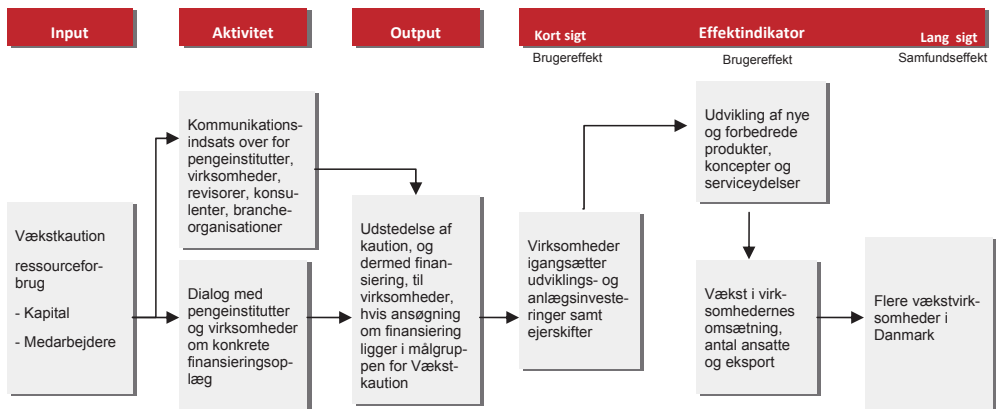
Input

Aktivitet

Output

Kort sigt

Effektindikator

Lang sigt

Brugereffekt

Brugereffekt

Samfundseffekt

Vækstkaution

ressourceforbrug

- Kapital

- Medarbejdere

Kommunikationsindsats over for pengeinstitutter, virksomheder, revisorer, konsulenter, brancheorganisationer

Dialog med pengeinstitutter og virksomheder om konkrete finansieringsoplæg

Udstedelse af kaution, og dermed finansiering, til virksomheder, hvis ansøgning om finansiering ligger i målgruppen for Vækstkaution

Virksomheder igangsætter udviklings- og anlægsinvesteringer samt ejerskifter

Udvikling af nye og forbedrede produkter, koncepter og serviceydelser

Vækst i virksomhedernes omsætning, antal ansatte og eksport

Flere vækstvirksomheder i Danmark